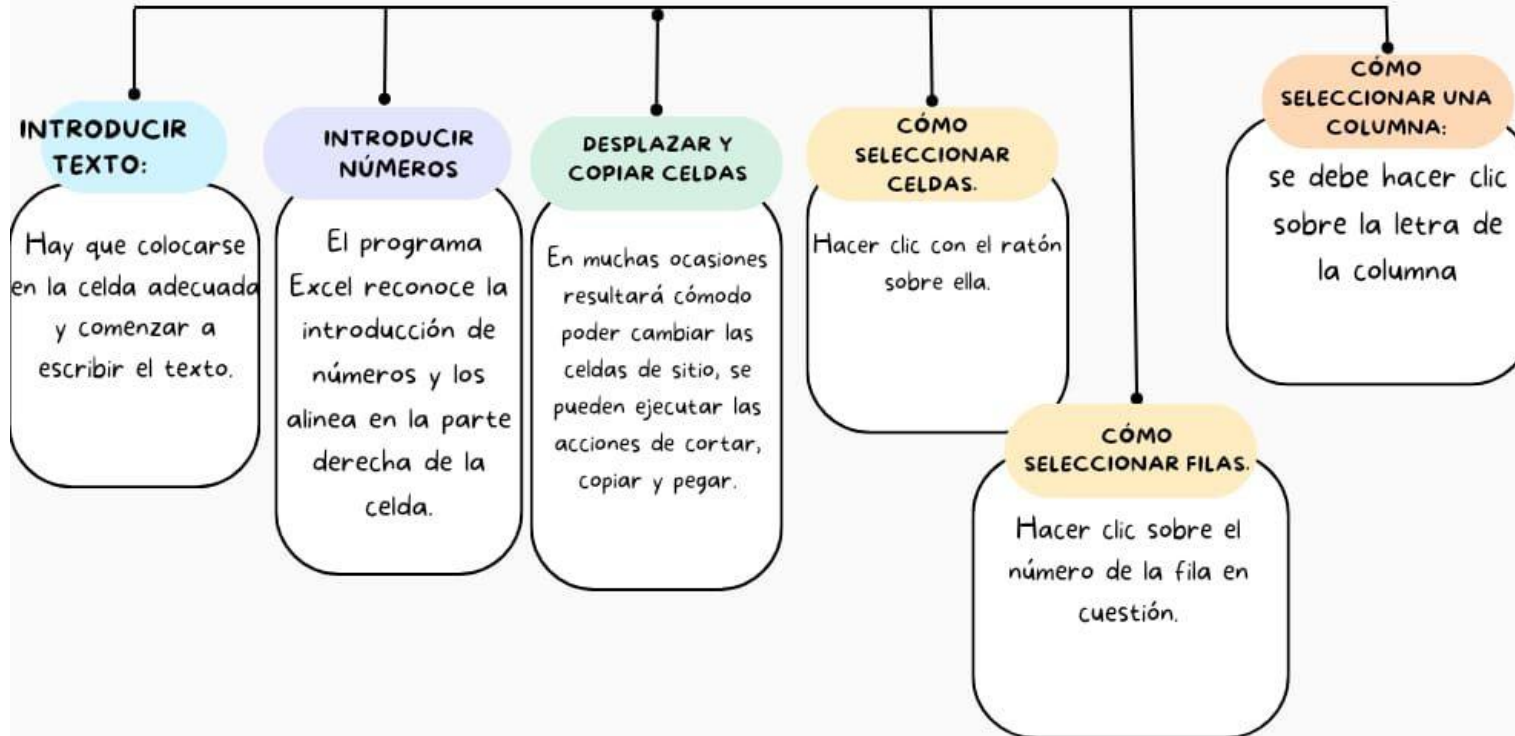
INTRODUCIR TEXTO:

Hay que colocarse en la celda adecuada y comenzar a escribir el texto.

INTRODUCIR NÚMEROS

El programa Excel reconoce la introducción de números y los alinea en la parte derecha de la celda.

DESPLAZAR Y COPIAR CELDAS

En muchas ocasiones resultará cómodo poder cambiar las celdas de sitio, se pueden ejecutar las acciones de cortar, copiar y pegar.

CÓMO SELECCIONAR CELDAS.

Hacer clic con el ratón sobre ella.

CÓMO SELECCIONAR FILAS.

Hacer clic sobre el número de la fila en cuestión.

CÓMO SELECCIONAR UNA COLUMNA:

se debe hacer clic sobre la letra de la columna